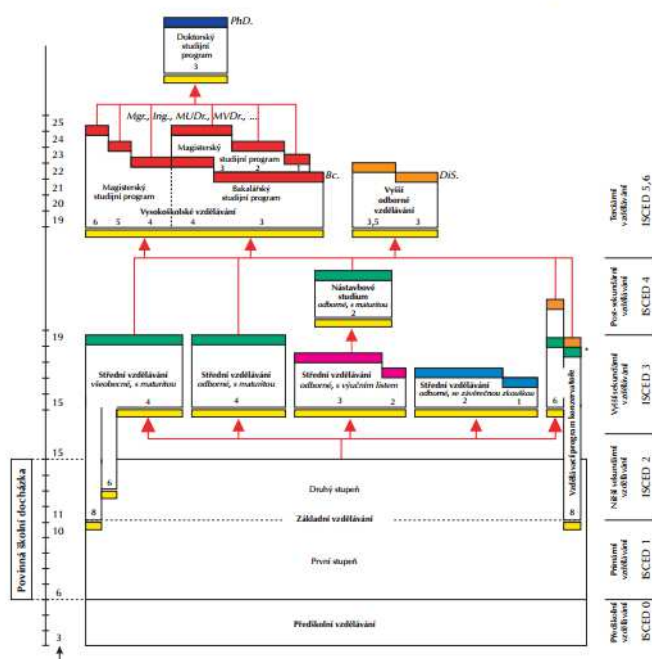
PhD.

Doktorský studijní program
3

Mgr., Ing., MUDr., MVDr., ...

Magisterský studijní program
3 2

Magisterský studijní program

Bakalářský studijní program

Bc.

Vysokoškolské vzdělávání
6 5 4 4 3

Vyšší odborné vzdělávání
3,5 3

DiS.

Nástavbové studium
odborné, s maturitou
2

Střední vzdělávání
všeobecné, s maturitou
4

Střední vzdělávání
odborné, s maturitou
4

Střední vzdělávání
odborné, s výučním listem
3 2

Střední vzdělávání
odborné, se závěrečnou zkouškou
2 1

Vzdělávací program konzervatoře
6

8
6

Druhý stupeň

Základní vzdělávání

8

První stupeň

Předškolní vzdělávání

Povinná školní docházka

25
24
23
22
21
20
19
19
15
15
11
10
6
3

Terciární vzdělávání ISCED 5,6
Post-sekundární vzdělávání ISCED 4
Vyšší sekundární vzdělávání ISCED 3
Nižší sekundární vzdělávání ISCED 2
Primární vzdělávání ISCED 1
Předškolní vzdělávání ISCED 0